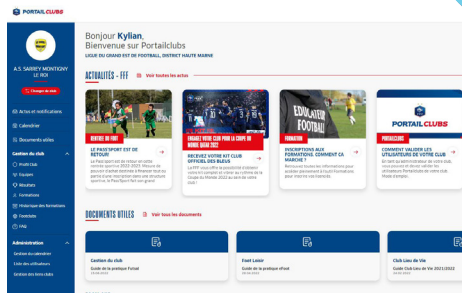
PORTAILCLUBS

A.S. SARREY MONTIGNY LE ROI

Changer de club

Actus et notifications

Calendrier

Documents utiles

Gestion du club

Droits Club

Equipes

Résultats

Formations

Historique des formations

Annuaire

FAQ

Administration

Gestion du calendrier

Liste des utilisateurs

Gestion des liens clubs

Bonjour Kylian,
Bienvenue sur Portailclubs

LIGUE DU GRAND EST DE FOOTBALL, DISTRICT HAUTE MARNE

ACTUALITÉS - FFF Voir toutes les actus

VENTRE DE FOOT

LE PASSPORT EST DE RETOUR!

ENGAGEZ VOTRE CLUB POUR LA COUPE DU MONDE QATAR 2022

RECEVEZ VOTRE KIT CLUB OFFICIEL DES BLEUS

FORMATION

ÉDUCATION FOOTBALL

INSCRIPTIONS AUX FORMATIONS, COMMENT ÇA MARCHE ?

PORTAILCLUBS

COMMENT VALIDER LES UTILISATEURS DE VOTRE CLUB

DOCUMENTS UTILES Voir tous les documents

Gestion du club
Guide de la pratique Futsal

Foot Loisir
Guide de la pratique eFoot

Club Lieu de Vie
Guide Club Lieu de Vie 2021/2022